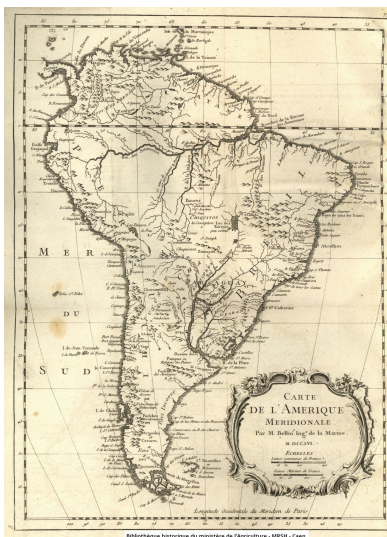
CARTE
DE L'AMERIQUE
MERIDIONALE
Par M. Bellin Ing.r de la Marine
M. DCCLVI.

MER

DU

SUD

Longitude Occidentale du Meridien de Paris

Bibliothèque historique du ministère de l'Agriculture - MRSH - Caen